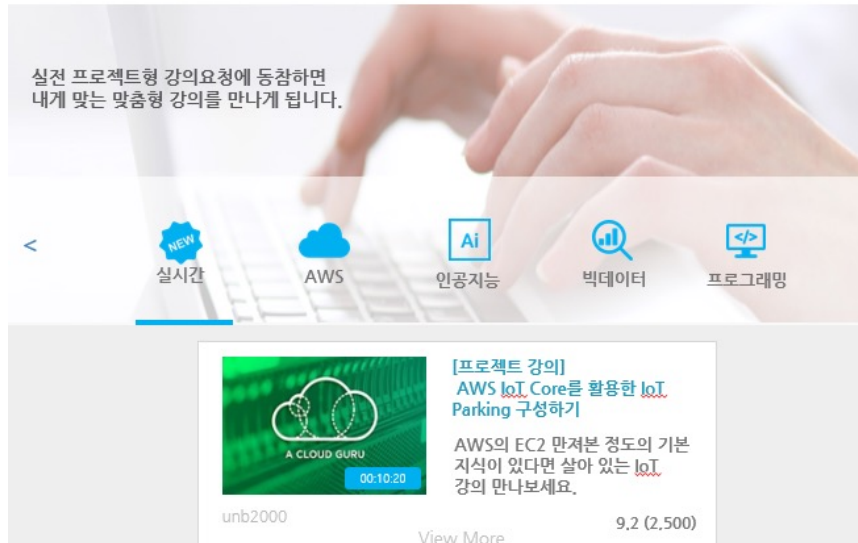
실전 프로젝트형 강의요청에 동참하면
내게 맞는 맞춤형 강의를 만나게 됩니다.

<

NEW
실시간

AWS

Ai
인공지능

빅데이터

</>
프로그래밍

A CLOUD GURU
00:10:20

[프로젝트 강의]
AWS IoT Core를 활용한 IoT Parking 구성하기

AWS의 EC2 만져본 정도의 기본 지식이 있다면 살아 있는 IoT 강의 만나보세요.

unb2000

9.2 (2,500)

View More